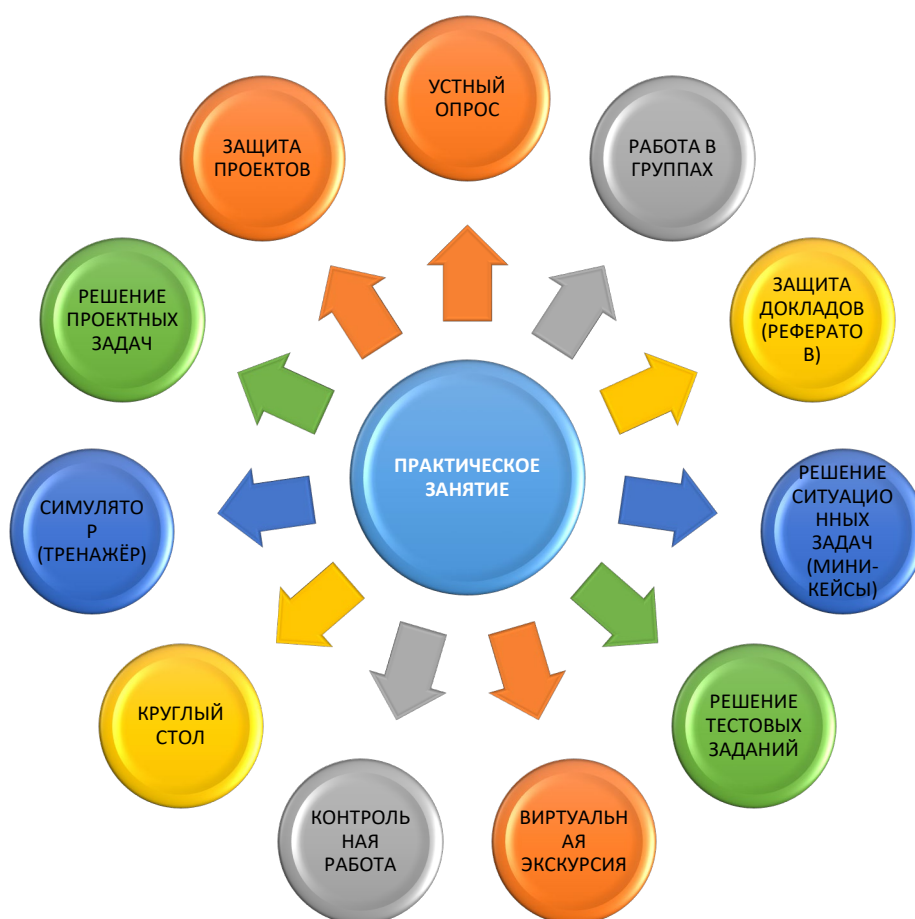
ПРАКТИЧЕСКОЕ ЗАНЯТИЕ

УСТНЫЙ ОПРОС

РАБОТА В ГРУППАХ

ЗАЩИТА ДОКЛАДОВ (РЕФЕРАТО В)

РЕШЕНИЕ СИТУАЦИО ННЫХ ЗАДАЧ (МИНИ-КЕЙСЫ)

РЕШЕНИЕ ТЕСТОВЫХ ЗАДАНИЙ

ВИРТУАЛЬН АЯ ЭКСКУРСИЯ

КОНТРОЛЬ НАЯ РАБОТА

КРУГЛЫЙ СТОЛ

СИМУЛЯТО Р (ТРЕНАЖЁР)

РЕШЕНИЕ ПРОЕКТНЫХ ЗАДАЧ

ЗАЩИТА ПРОЕКТОВ